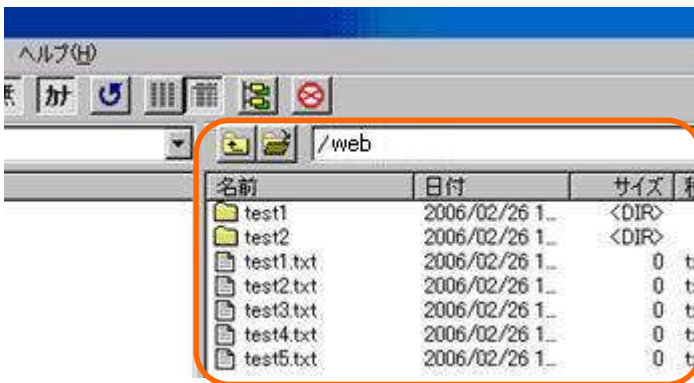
ヘルプ(H)

/web

| 名前 | 日付 | サイズ |
|---|---|---|
| test1 | 2006/02/26 1... | <DIR> |
| test2 | 2006/02/26 1... | <DIR> |
| test1.txt | 2006/02/26 1... | 0 |
| test2.txt | 2006/02/26 1... | 0 |
| test3.txt | 2006/02/26 1... | 0 |
| test4.txt | 2006/02/26 1... | 0 |
| test5.txt | 2006/02/26 1... | 0 |